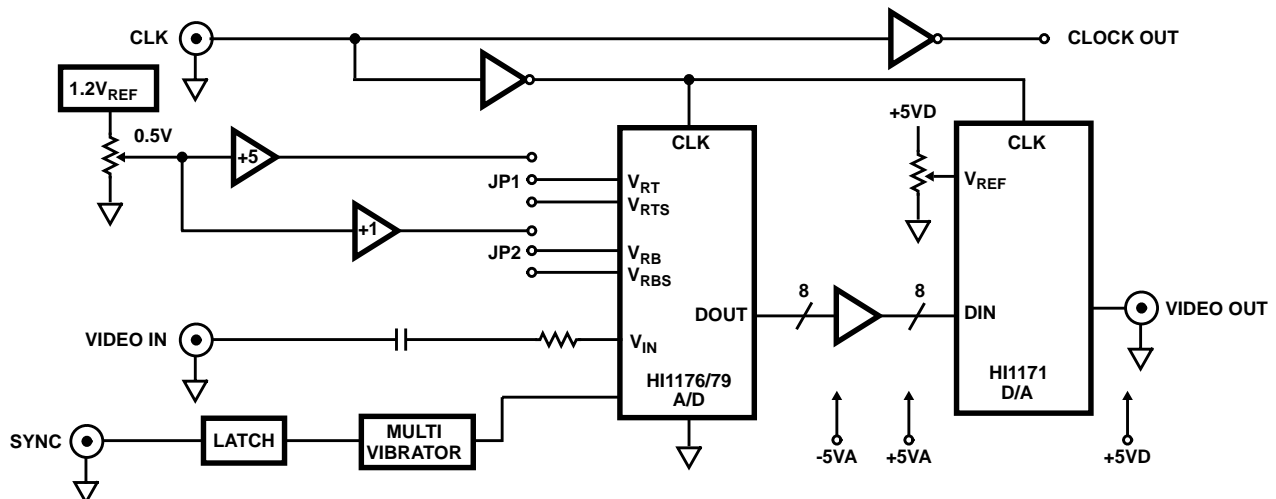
CLK

CLOCK OUT

$1.2V_{REF}$

0.5V

+5

+1

JP1

JP2

CLK

$V_{RT}$

$V_{RTS}$

$V_{RB}$

$V_{RBS}$

DOUT

$V_{IN}$

HI1176/79
A/D

+5VD

CLK

$V_{REF}$

8

8

DIN

HI1171
D/A

VIDEO IN

VIDEO OUT

SYNC

LATCH

MULTI
VIBRATOR

-5VA

+5VA

+5VD